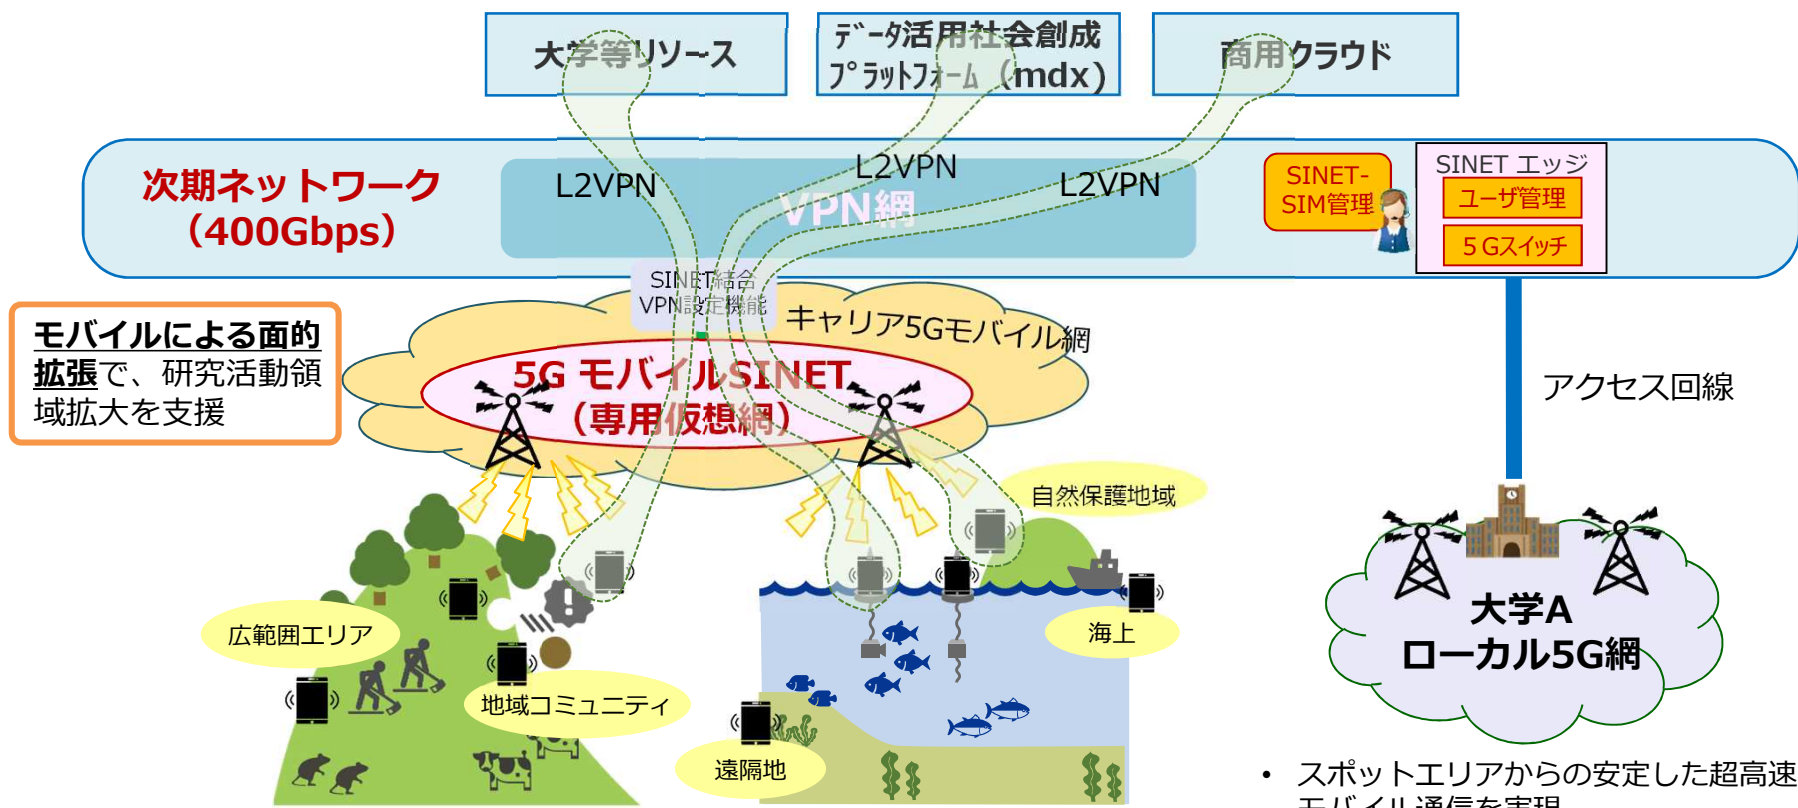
大学等リソース

ﾃﾞｰﾀ活用社会創成ﾌﾟﾗｯﾄﾌｫｰﾑ（mdx）

商用クラウド

次期ネットワーク（400Gbps）

L2VPN

L2VPN

L2VPN

VPN網

SINET-SIM管理

SINET エッジ

ユーザ管理

５Gスイッチ

SINET結合VPN設定機能

キャリア5Gモバイル網

モバイルによる面的拡張で、研究活動領域拡大を支援

5G モバイルSINET（専用仮想網）

アクセス回線

自然保護地域

広範囲エリア

海上

地域コミュニティ

遠隔地

大学A ローカル5G網

• スポットエリアからの安定した超高速モバイル通信を実現